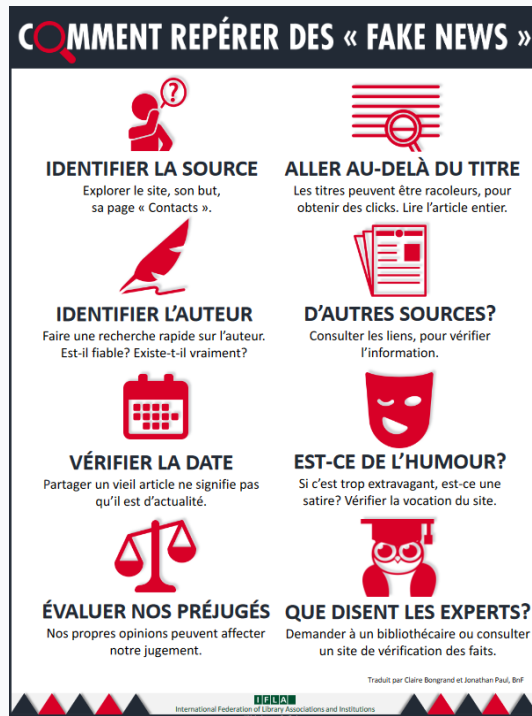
COMMENT REPÉRER DES « FAKE NEWS »

IDENTIFIER LA SOURCE
Explorer le site, son but, sa page « Contacts ».

ALLER AU-DELÀ DU TITRE
Les titres peuvent être racoleurs, pour obtenir des clicks. Lire l'article entier.

IDENTIFIER L'AUTEUR
Faire une recherche rapide sur l'auteur. Est-il fiable? Existe-t-il vraiment?

D'AUTRES SOURCES?
Consulter les liens, pour vérifier l'information.

VÉRIFIER LA DATE
Partager un vieil article ne signifie pas qu'il est d'actualité.

EST-CE DE L'HUMOUR?
Si c'est trop extravagant, est-ce une satire? Vérifier la vocation du site.

ÉVALUER NOS PRÉJUGÉS
Nos propres opinions peuvent affecter notre jugement.

QUE DISENT LES EXPERTS?
Demander à un bibliothécaire ou consulter un site de vérification des faits.

Traduit par Claire Bongrand et Jonathan Paul, BnF

IFLA
International Federation of Library Associations and Institutions